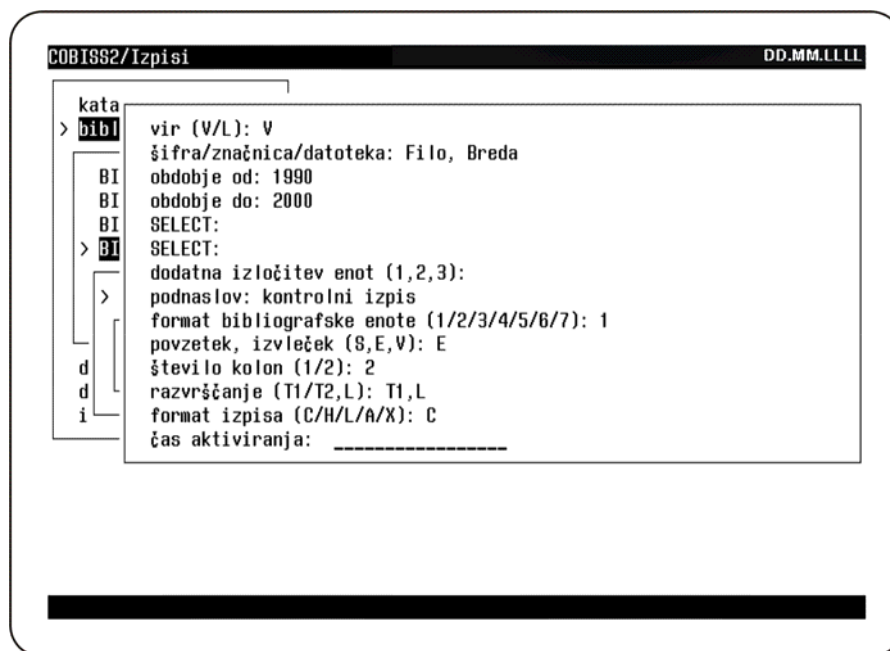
COBISS2/Izpisi DD.MM.LLLL

kata
> bibl
BI
BI
BI
> BI
>
d
d
i

vir (V/L): V
šifra/značnica/datoteka: Filo, Breda
obdobje od: 1990
obdobje do: 2000
SELECT:
SELECT:
dodatna izločitev enot (1,2,3):
podnaslov: kontrolni izpis
format bibliografske enote (1/2/3/4/5/6/7): 1
povzetek, izvleček (S,E,V): E
število kolon (1/2): 2
razvrščanje (T1/T2,L): T1,L
format izpisa (C/H/L/A/X): C
čas aktiviranja: ________________